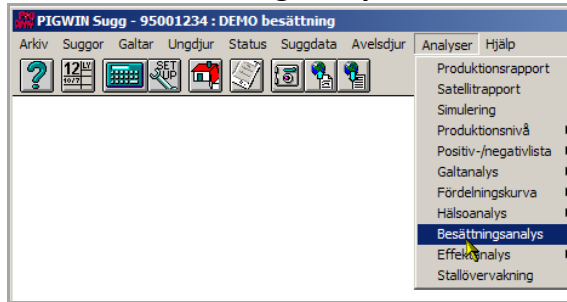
PIGWIN Sugg - 95001234 : DEMO besättning

Arkiv Suggor Galtar Ungdjur Status Suggdata Avelsdjur Analyser Hjälp

12 LV 10/7

SET UP

Produktionsrapport
Satellitrapport
Simulering
Produktionsnivå
Positiv-/negativlista
Galtanalys
Fördelningskurva
Hälsoanalys
Besättningsanalys
Effektanalys
Stallövervakning